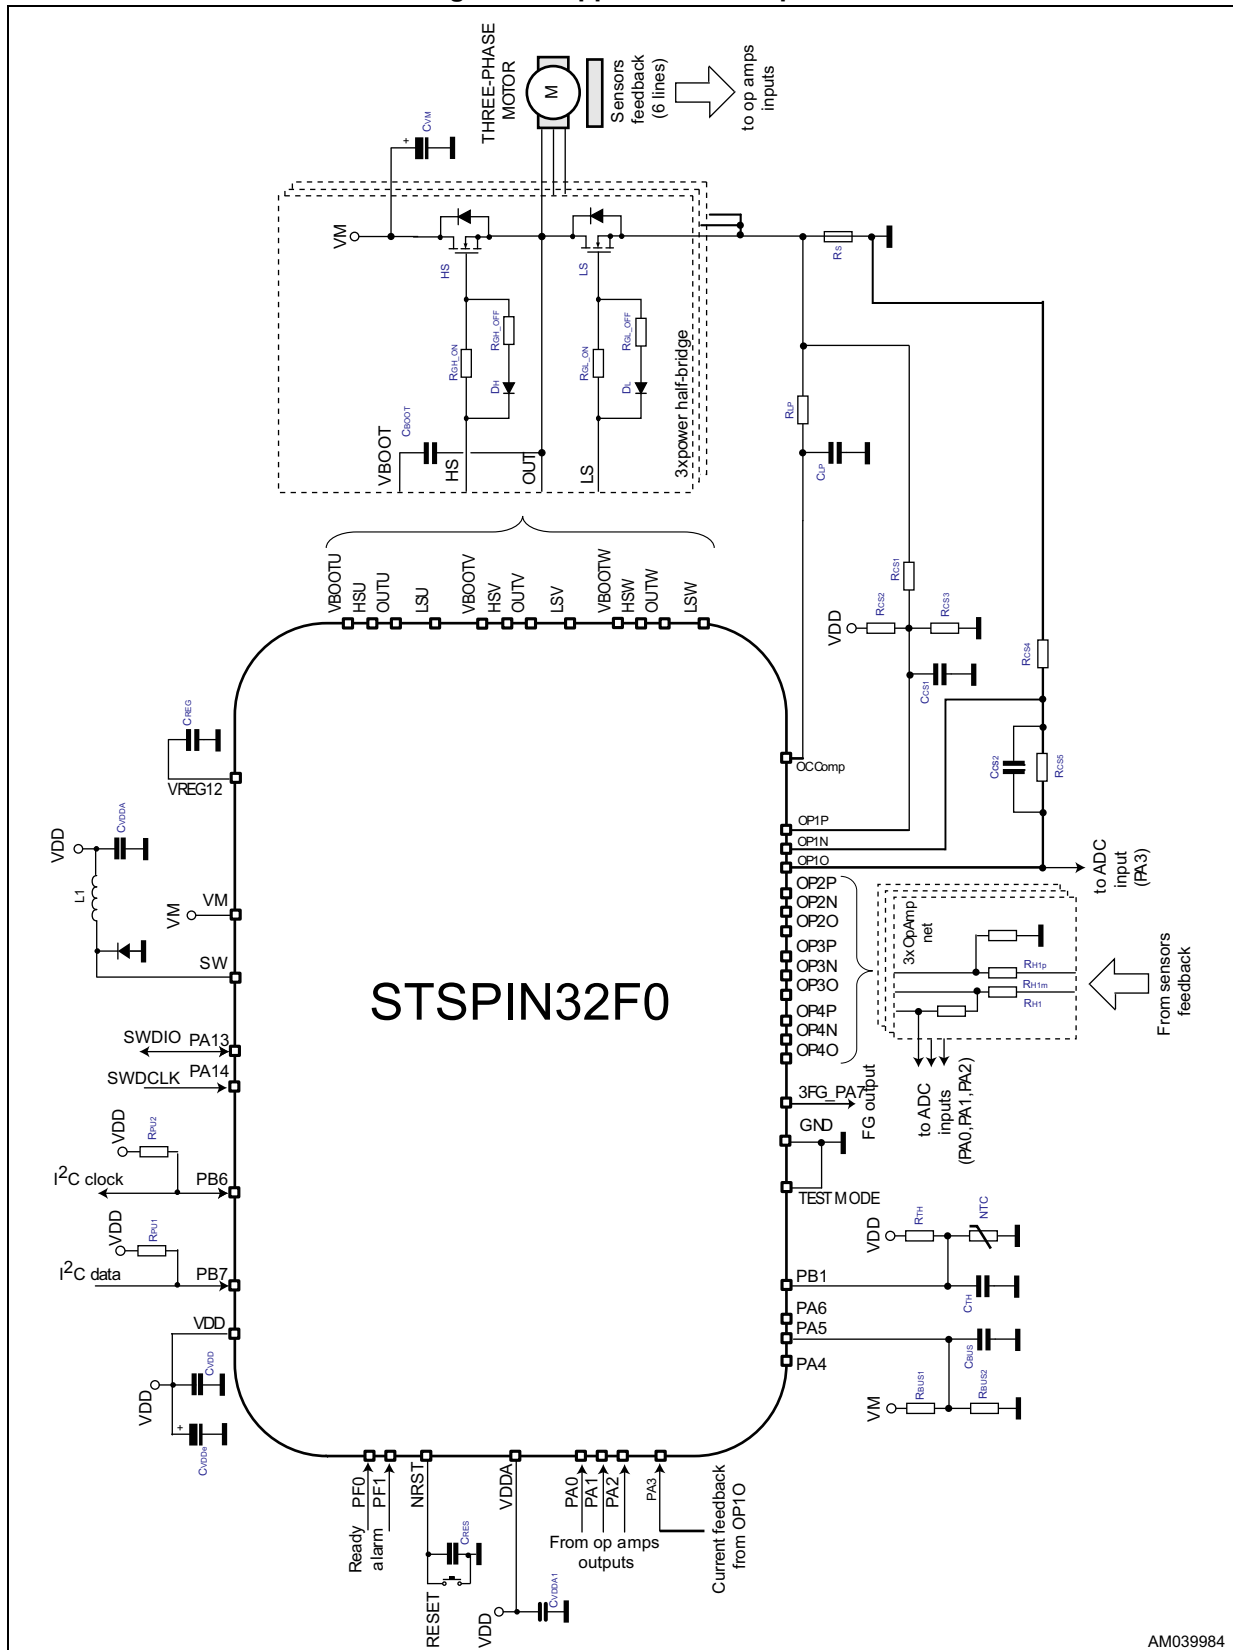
THREE-PHASE MOTOR
M
Sensors feedback (6 lines)
to op amps inputs
$C_{VM}$
VM
HS
LS
$R_S$
$R_{GH\_ON}$
$R_{GH\_OFF}$
$D_H$
$R_{GL\_ON}$
$R_{GL\_OFF}$
$D_L$
3xpower half-bridge
$C_{BOOT}$
VBOOT
HS
OUT
LS
$R_{LP}$
$C_{LP}$
VBOOTU HSU OUTU LSU VBOOTV HSV OUTV LSV VBOOTW HSW OUTW LSW
$R_{CS1}$
VDD
$R_{CS2}$
$R_{CS3}$
$C_{CS1}$
$R_{CS4}$
$C_{REG}$
VREG12
OCComp
$C_{CS2}$
$R_{CS5}$
OP1P
OP1N
OP1O
to ADC input (PA3)
VDD
$C_{VDDA}$
L1
VM
VM
SW
OP2P
OP2N
OP2O
OP3P
OP3N
OP3O
OP4P
OP4N
OP4O
3xOpAmp net
$R_{H1p}$
$R_{H1m}$
$R_{H1}$
From sensors feedback
STSPIN32F0
SWDIO PA13
SWDCLK PA14
to ADC inputs (PA0,PA1,PA2)
3FG_PA7
FG output
GND
VDD
$R_{PU2}$
$I^2C$ clock
PB6
TEST MODE
VDD
$R_{PU1}$
$I^2C$ data
PB7
VDD
$R_{TH}$
NTC
PB1
$C_{TH}$
PA6
PA5
PA4
VDD
VDD
$C_{VDD}$
$C_{VDDe}$
$C_{BUS}$
VM
$R_{BUS1}$
$R_{BUS2}$
PF0
PF1
NRST
VDDA
PA0
PA1
PA2
PA3
Ready
alarm
$C_{RES}$
From op amps outputs
Current feedback from OP1O
RESET
VDD
$C_{VDDA1}$
AM039984